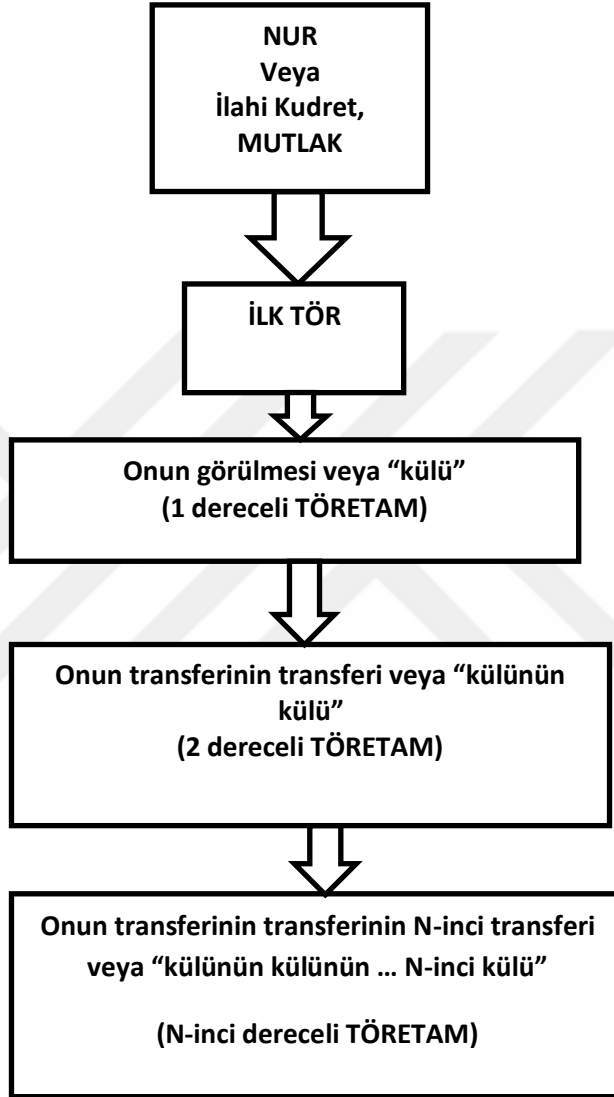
NUR
Veya
İlahi Kudret,
MUTLAK

İLK TÖR

Onun görülmesi veya "külü"
(1 dereceli TÖRETAM)

Onun transferinin transferi veya "külünün külü"
(2 dereceli TÖRETAM)

Onun transferinin transferinin N-inci transferi veya "külünün külünün … N-inci külü"

(N-inci dereceli TÖRETAM)